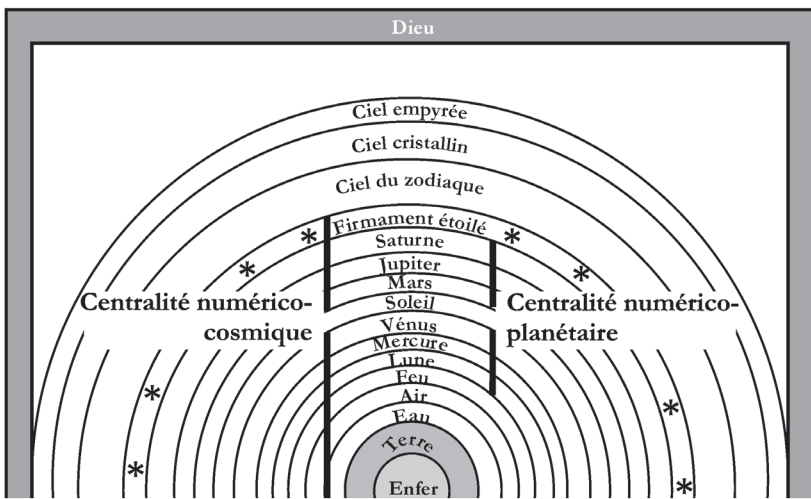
Dieu

Ciel empyrée

Ciel cristallin

Ciel du zodiaque

Firmament étoilé

Saturne

Jupiter

Mars

Soleil

Vénus

Mercure

Lune

Feu

Air

Eau

Terre

Enfer

Centralité numérico-cosmique

Centralité numérico-planétaire